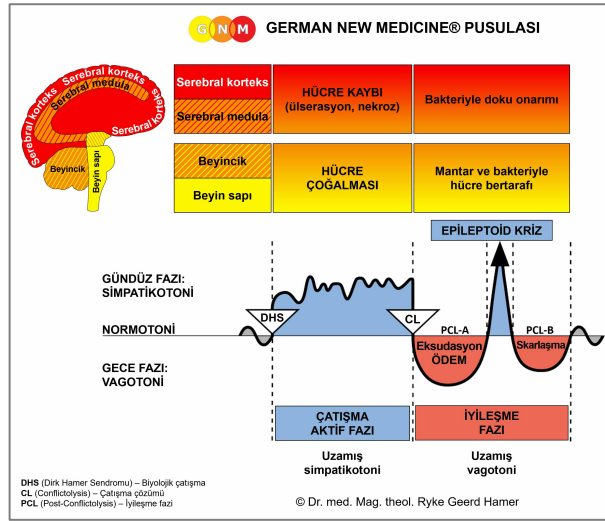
G N M GERMAN NEW MEDICINE® PUSULASI

Serebral korteks
Serebral medulla
Serebral korteks
Serebral korteks
Beyincik
Beyin sapı

| Serebral korteks / Serebral medulla | HÜCRE KAYBI (ülserasyon, nekroz) | Bakteriyle doku onarımı |
|---|---|---|
| Beyincik / Beyin sapı | HÜCRE ÇOĞALMASI | Mantar ve bakteriyle hücre bertarafı |

EPİLEPTOİD KRİZ

GÜNDÜZ FAZI: SİMPATİKOTONİ

NORMOTONİ

GECE FAZI: VAGOTONİ

DHS

CL

PCL-A

PCL-B

Eksudasyon ÖDEM

Skarlaşma

ÇATIŞMA AKTİF FAZI

İYİLEŞME FAZI

Uzamış simpatikotoni

Uzamış vagotoni

DHS (Dirk Hamer Sendromu) – Biyolojik çatışma
CL (Conflictolysis) – Çatışma çözümü
PCL (Post-Conflictolysis) – İyileşme fazi

© Dr. med. Mag. theol. Ryke Geerd Hamer